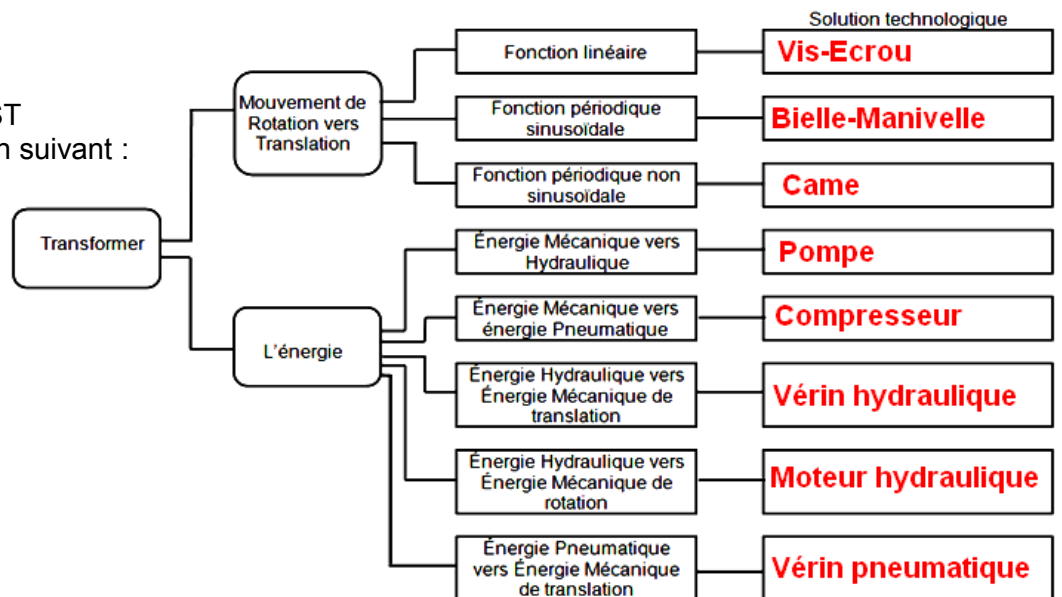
ST
n suivant :

Solution technologique

Transformer

Mouvement de Rotation vers Translation

Fonction linéaire

Vis-Ecrou

Fonction périodique sinusoïdale

Bielle-Manivelle

Fonction périodique non sinusoïdale

Came

L'énergie

Énergie Mécanique vers Hydraulique

Pompe

Énergie Mécanique vers énergie Pneumatique

Compresseur

Énergie Hydraulique vers Énergie Mécanique de translation

Vérin hydraulique

Énergie Hydraulique vers Énergie Mécanique de rotation

Moteur hydraulique

Énergie Pneumatique vers Énergie Mécanique de translation

Vérin pneumatique